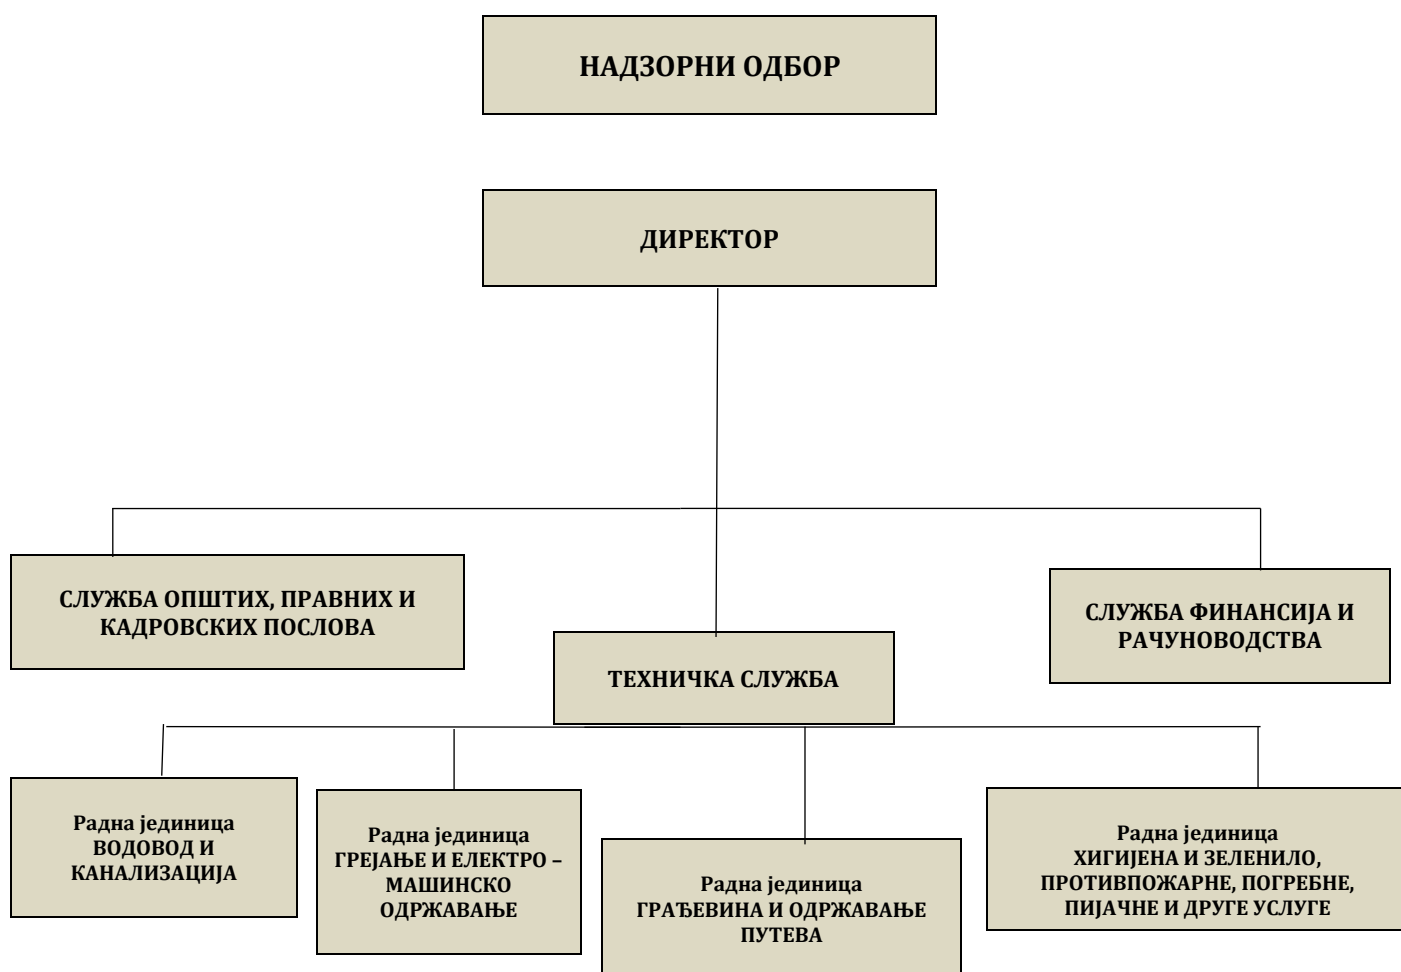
НАДЗОРНИ ОДБОР

ДИРЕКТОР

СЛУЖБА ОПШТИХ, ПРАВНИХ И КАДРОВСКИХ ПОСЛОВА

ТЕХНИЧКА СЛУЖБА

СЛУЖБА ФИНАНСИЈА И РАЧУНОВОДСТВА

Радна јединица ВОДОВОД И КАНАЛИЗАЦИЈА

Радна јединица ГРЕЈАЊЕ И ЕЛЕКТРО – МАШИНСКО ОДРЖАВАЊЕ

Радна јединица ГРАЂЕВИНА И ОДРЖАВАЊЕ ПУТЕВА

Радна јединица ХИГИЈЕНА И ЗЕЛЕНИЛО, ПРОТИВПОЖАРНЕ, ПОГРЕБНЕ, ПИЈАЧНЕ И ДРУГЕ УСЛУГЕ